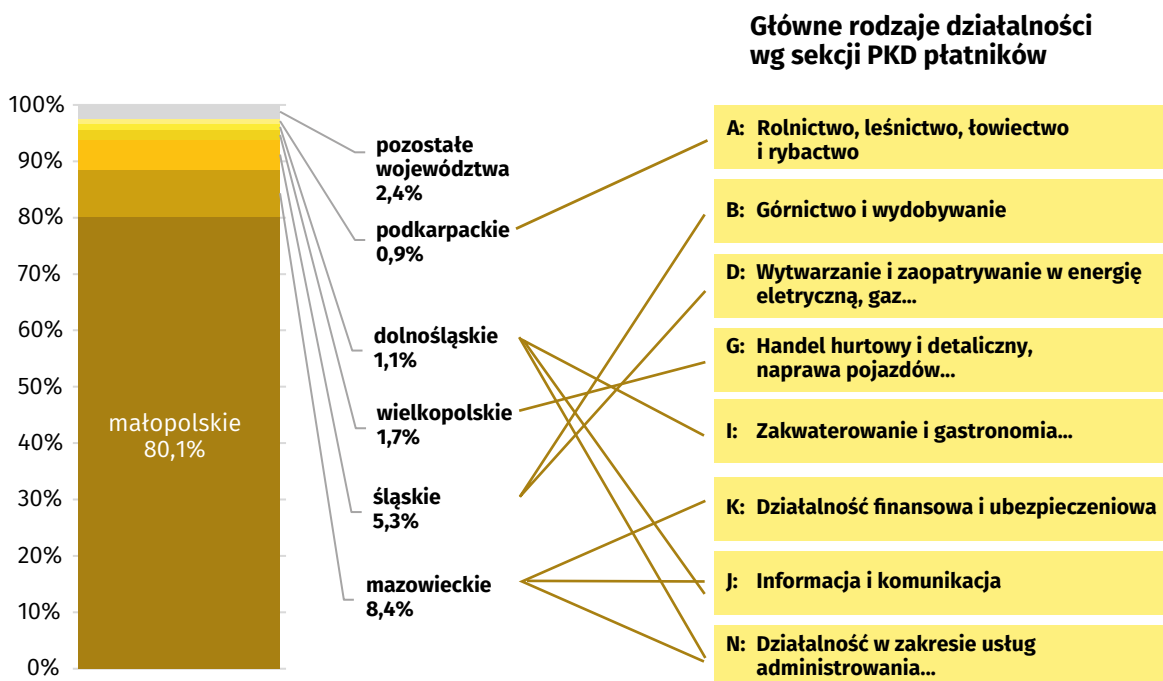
Główne rodzaje działalności wg sekcji PKD płatników

100%
90%
80%
70%
60%
50%
40%
30%
20%
10%
0%

małopolskie 80,1%

pozostałe województwa 2,4%

podkarpackie 0,9%

dolnośląskie 1,1%

wielkopolskie 1,7%

śląskie 5,3%

mazowieckie 8,4%

A: Rolnictwo, leśnictwo, łowiectwo i rybactwo

B: Górnictwo i wydobywanie

D: Wytwarzanie i zaopatrywanie w energię eletryczną, gaz...

G: Handel hurtowy i detaliczny, naprawa pojazdów...

I: Zakwaterowanie i gastronomia...

K: Działalność finansowa i ubezpieczeniowa

J: Informacja i komunikacja

N: Działalność w zakresie usług administrowania...